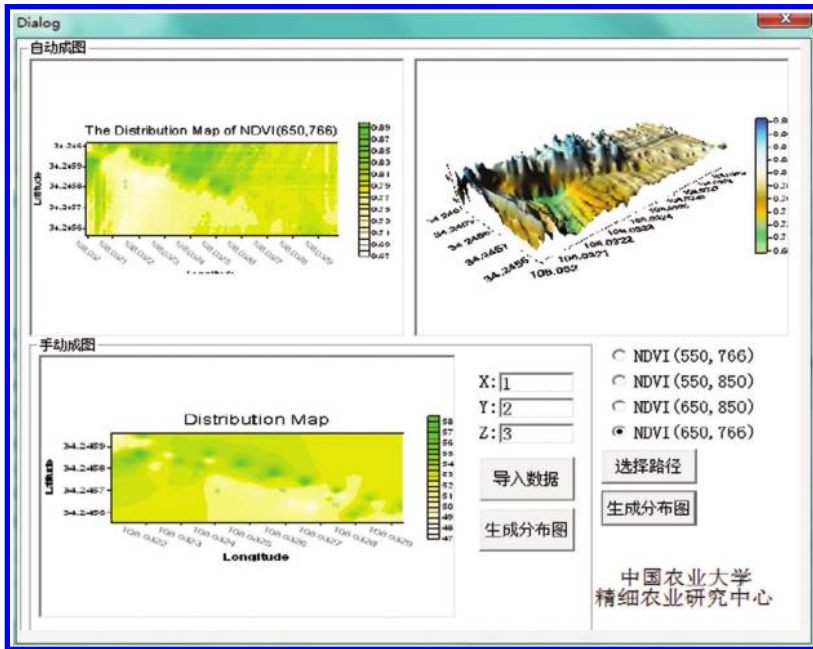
Dialog

自动成图

The Distribution Map of NDVI(650,766)

34.2464
34.2459
34.2458
34.2457
34.2456

Latitude

108.032
108.0321
108.0322
108.0323
108.0324
108.0325
108.0326
108.0327
108.0328
108.0329

Longitude

0.89
0.87
0.85
0.83
0.81
0.79
0.77
0.75
0.73
0.71
0.69
0.67

34.2461
34.2459
34.2458
34.2457
34.2456
108.032
108.0321
108.0322
108.0323
108.0324

手动成图

Distribution Map

34.2459
34.2458
34.2457
34.2456

Latitude

108.0322
108.0323
108.0324
108.0325
108.0326
108.0327
108.0328
108.0329

Longitude

58
57
56
55
54
53
52
51
50
49
48
47

X: 1
Y: 2
Z: 3

导入数据

生成分布图

NDVI(550,766)
NDVI(550,850)
NDVI(650,850)
NDVI(650,766)

选择路径

生成分布图

中国农业大学
精细农业研究中心